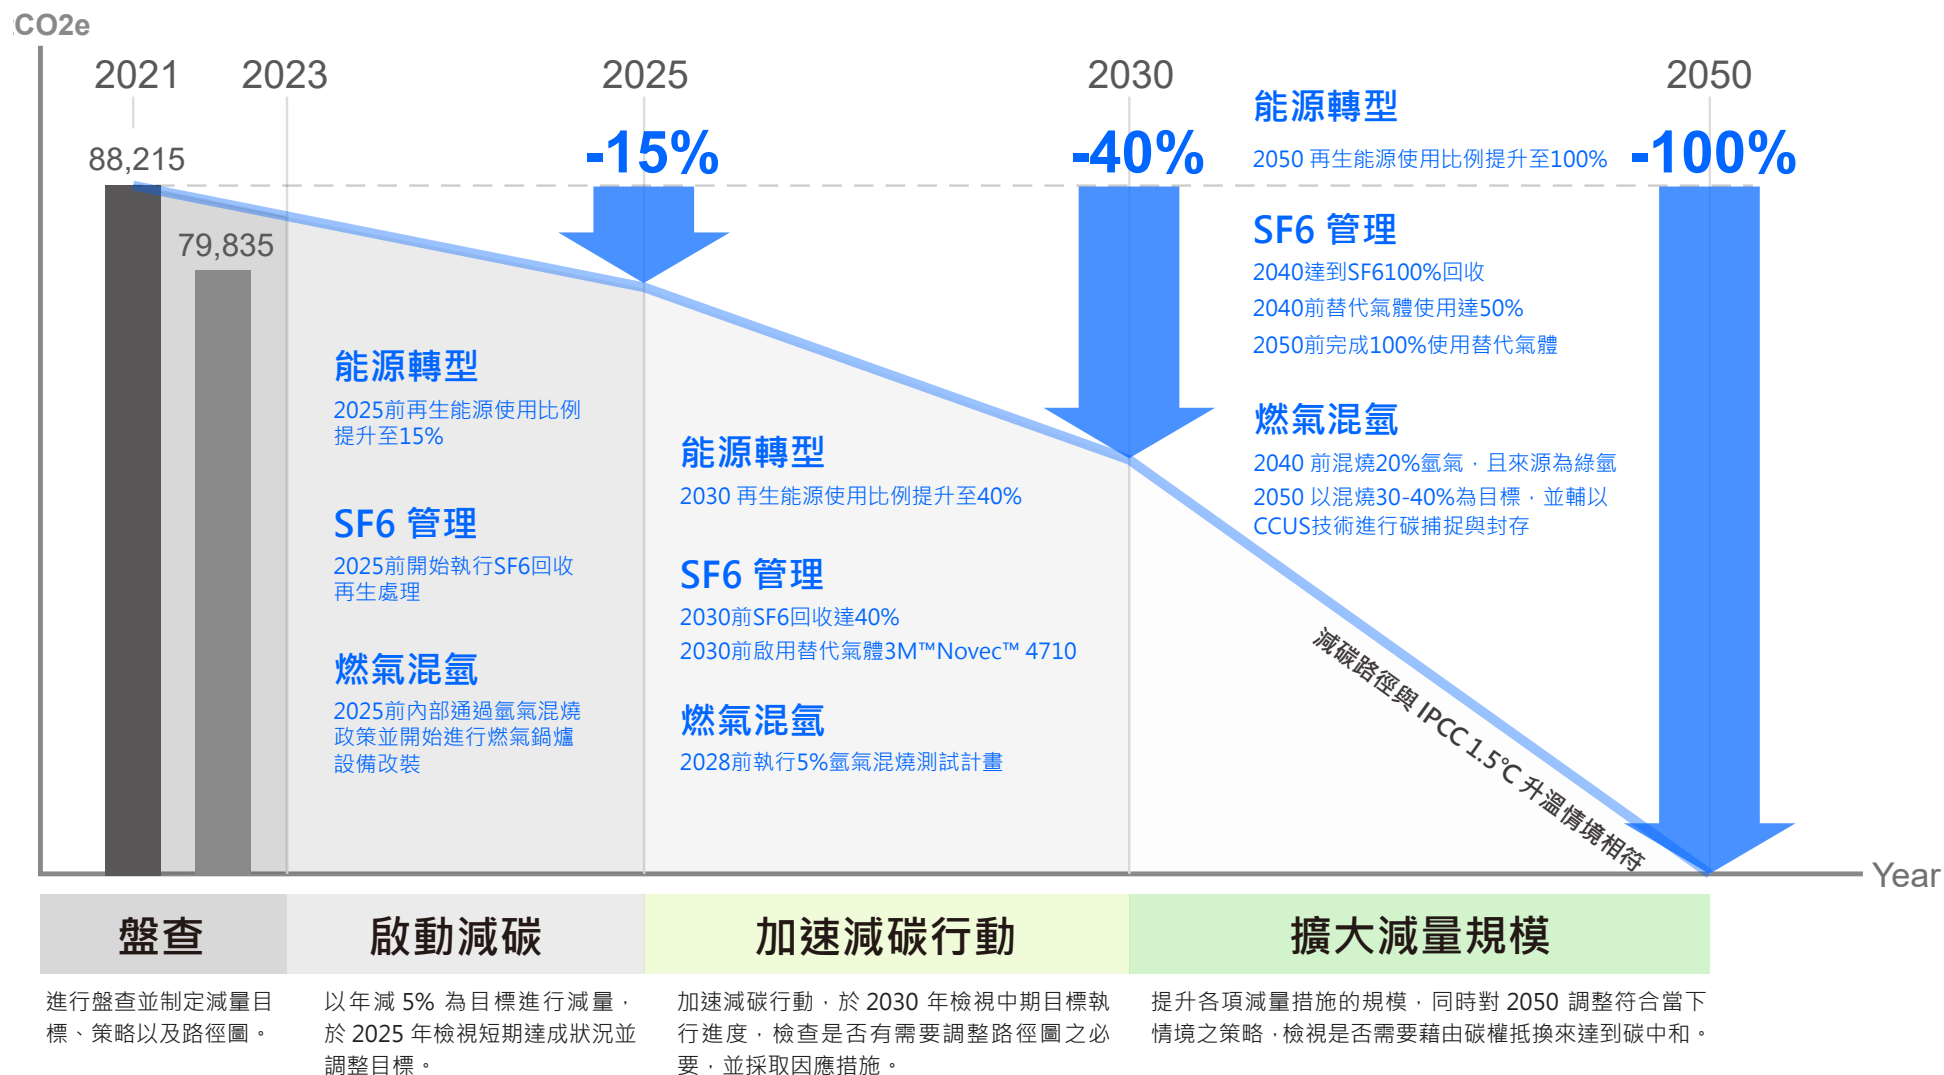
CO2e

2021 2023 2025 2030 2050

88,215

79,835

-15%

-40%

-100%

能源轉型
2050 再生能源使用比例提升至100%

SF6 管理
2040達到SF6100%回收
2040前替代氣體使用達50%
2050前完成100%使用替代氣體

燃氣混氫
2040 前混燒20%氫氣，且來源為綠氫
2050 以混燒30-40%為目標，並輔以CCUS技術進行碳捕捉與封存

能源轉型
2025前再生能源使用比例提升至15%

SF6 管理
2025前開始執行SF6回收再生處理

燃氣混氫
2025前內部通過氫氣混燒政策並開始進行燃氣鍋爐設備改裝

能源轉型
2030 再生能源使用比例提升至40%

SF6 管理
2030前SF6回收達40%
2030前啟用替代氣體3M™Novec™ 4710

燃氣混氫
2028前執行5%氫氣混燒測試計畫

減碳路徑與 IPCC 1.5°C 升溫情境相符

Year

盤查
進行盤查並制定減量目標、策略以及路徑圖。

啟動減碳
以年減 5% 為目標進行減量，於 2025 年檢視短期達成狀況並調整目標。

加速減碳行動
加速減碳行動，於 2030 年檢視中期目標執行進度，檢查是否有需要調整路徑圖之必要，並採取因應措施。

擴大減量規模
提升各項減量措施的規模，同時對 2050 調整符合當下情境之策略，檢視是否需要藉由碳權抵換來達到碳中和。